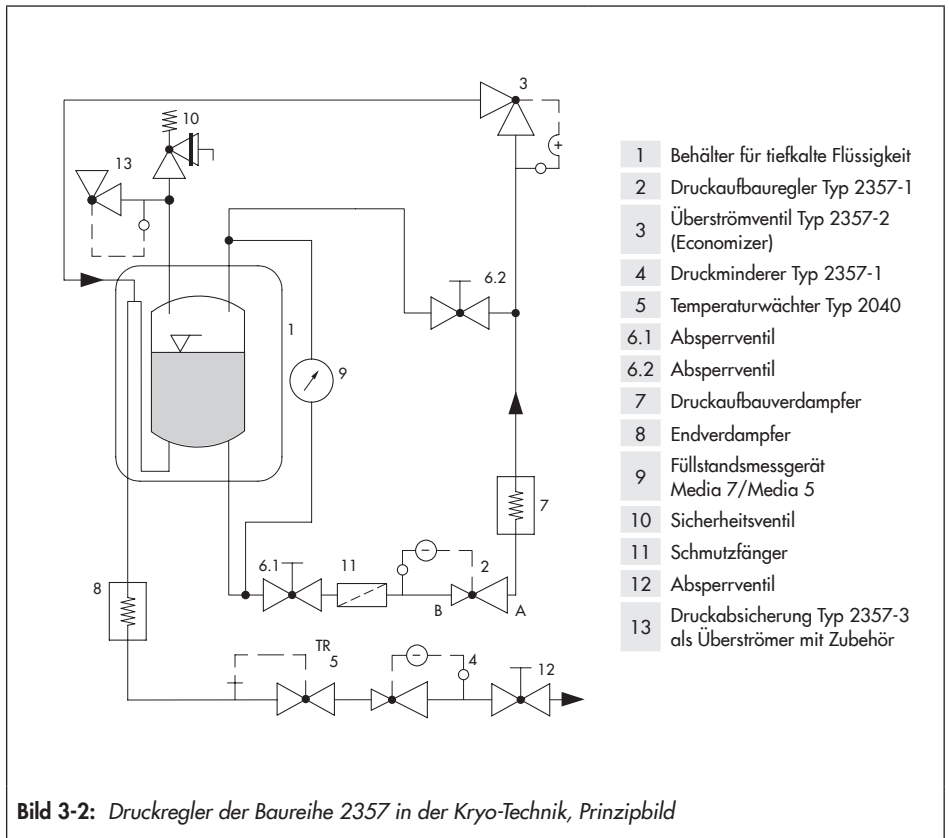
3

10

13

1

6.2

9

7

6.1

11

2

B

A

8

TR
5

4

12

| | |
|---|---|
| 1 | Behälter für tiefkalte Flüssigkeit |
| 2 | Druckaufbauregler Typ 2357-1 |
| 3 | Überströmventil Typ 2357-2 (Economizer) |
| 4 | Druckminderer Typ 2357-1 |
| 5 | Temperaturwächter Typ 2040 |
| 6.1 | Absperrventil |
| 6.2 | Absperrventil |
| 7 | Druckaufbauverdampfer |
| 8 | Endverdampfer |
| 9 | Füllstandsmessgerät Media 7/Media 5 |
| 10 | Sicherheitsventil |
| 11 | Schmutzfänger |
| 12 | Absperrventil |
| 13 | Druckabsicherung Typ 2357-3 als Überströmer mit Zubehör |

**Bild 3-2:** *Druckregler der Baureihe 2357 in der Kryo-Technik, Prinzipbild*